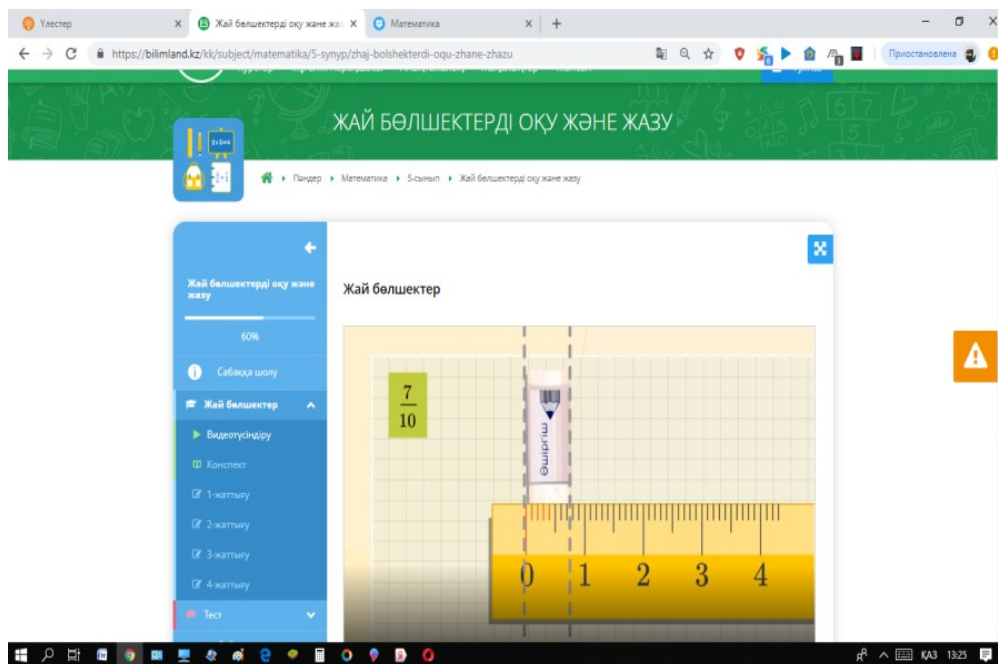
Үлестер
Жай бөлшектерді оқу және жа
Математика
https://bilimland.kz/kk/subject/matematika/5-synyp/zhaj-bolshekterdi-oqu-zhane-zhazu
Приостановлена

ЖАЙ БӨЛШЕКТЕРДІ ОҚУ ЖӘНЕ ЖАЗУ

Пәндер ▸ Математика ▸ 5-сынып ▸ Жай бөлшектерді оқу және жазу

Жай бөлшектерді оқу және жазу
60%
Сабаққа шолу
Жай бөлшектер
Видеотүсіндіру
Конспект
1-жаттығу
2-жаттығу
3-жаттығу
4-жаттығу
Тест

Жай бөлшектер

$\frac{7}{10}$

0 1 2 3 4

ҚАЗ 13:25